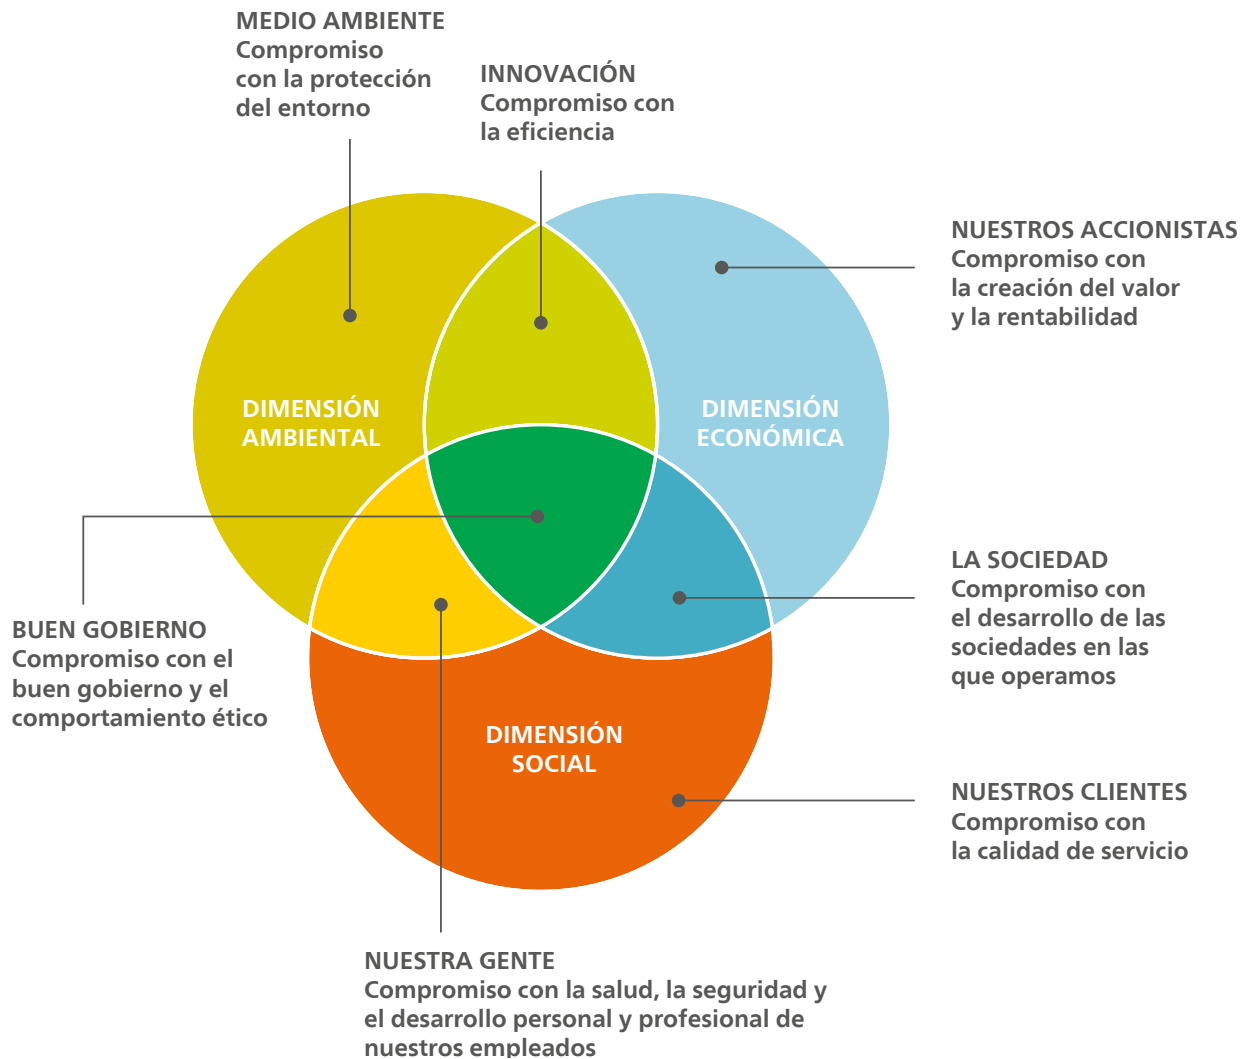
MEDIO AMBIENTE
Compromiso con la protección del entorno

INNOVACIÓN
Compromiso con la eficiencia

NUESTROS ACCIONISTAS
Compromiso con la creación del valor y la rentabilidad

DIMENSIÓN AMBIENTAL

DIMENSIÓN ECONÓMICA

LA SOCIEDAD
Compromiso con el desarrollo de las sociedades en las que operamos

BUEN GOBIERNO
Compromiso con el buen gobierno y el comportamiento ético

DIMENSIÓN SOCIAL

NUESTROS CLIENTES
Compromiso con la calidad de servicio

NUESTRA GENTE
Compromiso con la salud, la seguridad y el desarrollo personal y profesional de nuestros empleados